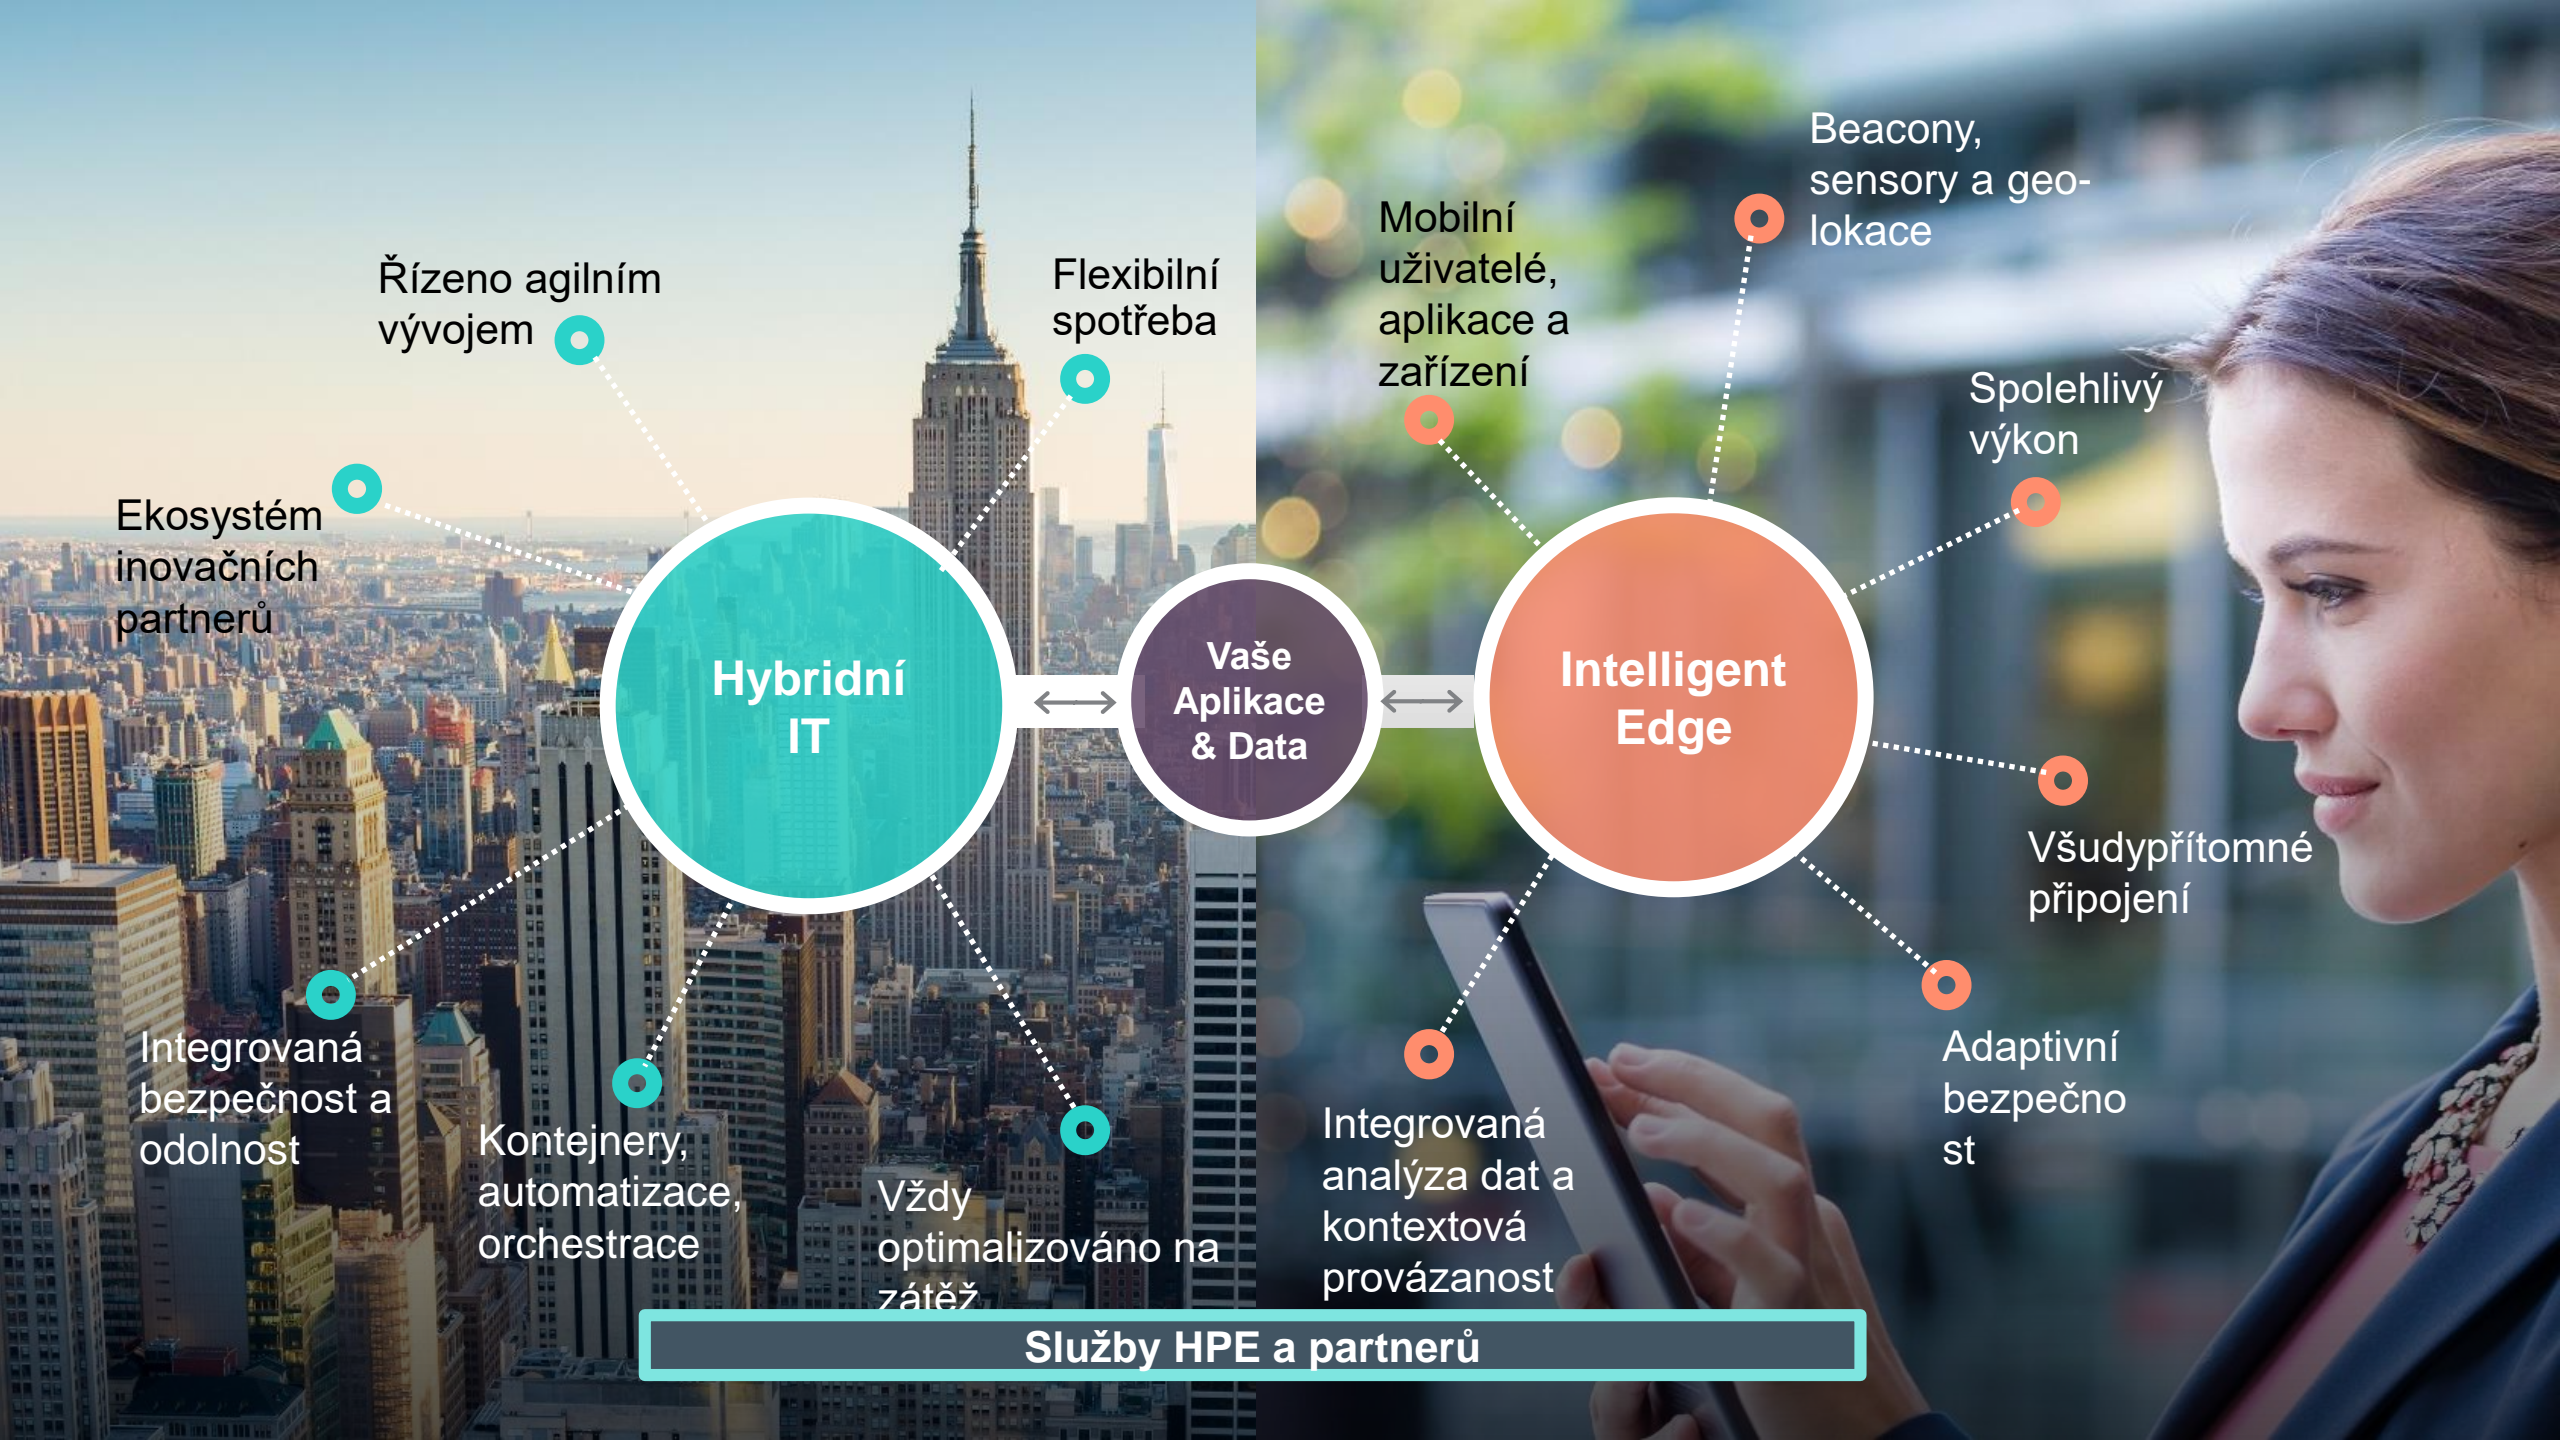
Řízeno agilním vývojem

Flexibilní spotřeba

Ekosystém inovačních partnerů

Hybridní IT

Vaše Aplikace & Data

Intelligent Edge

Mobilní uživatelé, aplikace a zařízení

Beacony, sensory a geo-lokace

Spolehlivý výkon

Všudypřítomné připojení

Adaptivní bezpečno st

Integrovaná analýza dat a kontextová provázanost

Integrovaná bezpečnost a odolnost

Kontejnery, automatizace, orchestrace

Vždy optimalizováno na zátěž

Služby HPE a partnerů